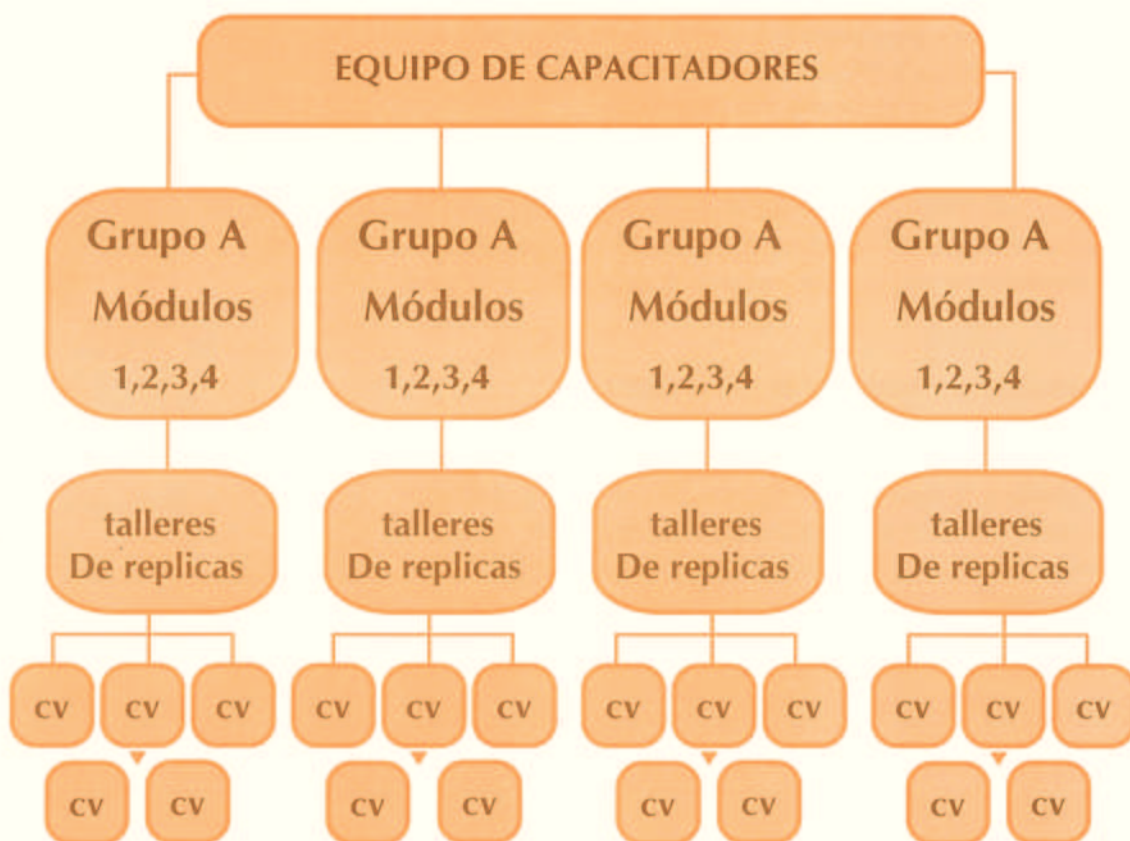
EQUIPO DE CAPACITADORES

Grupo A
Módulos
1,2,3,4

Grupo A
Módulos
1,2,3,4

Grupo A
Módulos
1,2,3,4

Grupo A
Módulos
1,2,3,4

talleres
De replicas

talleres
De replicas

talleres
De replicas

talleres
De replicas

cv cv cv
cv cv

cv cv cv
cv cv

cv cv cv
cv cv

cv cv cv
cv cv